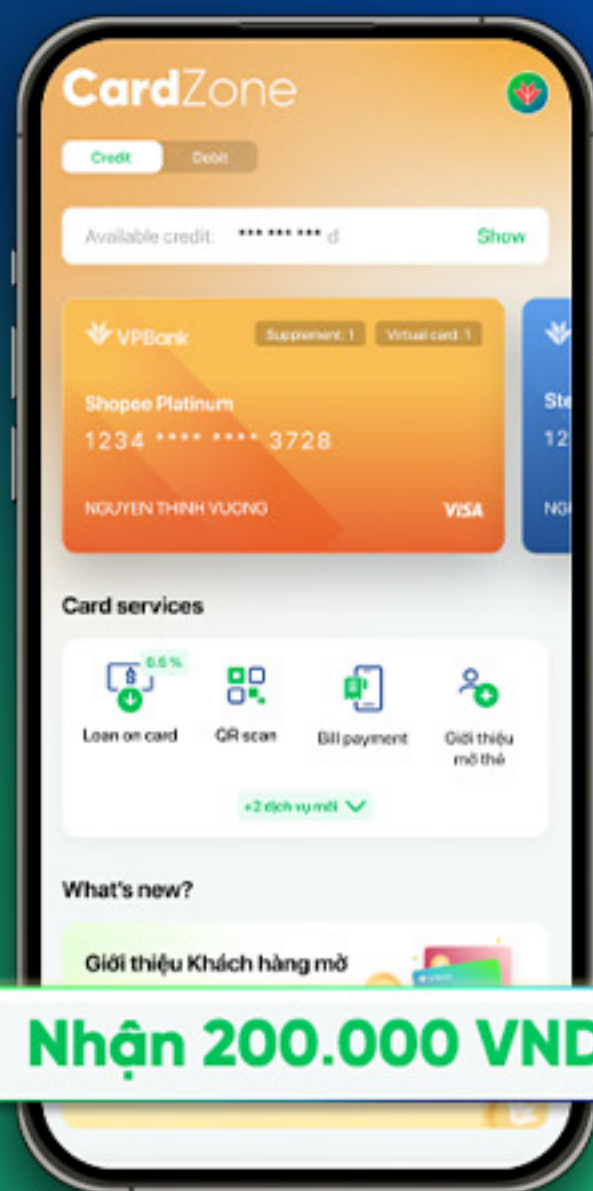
CardZone

Credit Debit

Available credit: *** *** *** đ Show

VPBank Supplement: 1 Virtual card: 1

Shopee Platinum

1234 **** **** 3728

NGUYEN THINH VUONG VISA

Ste

12

NG

Card services

0.5 %

Loan on card

QR scan

Bill payment

Giới thiệu mở thẻ

+2 dịch vụ mới

What's new?

Giới thiệu Khách hàng mở

Nhận 200.000 VND